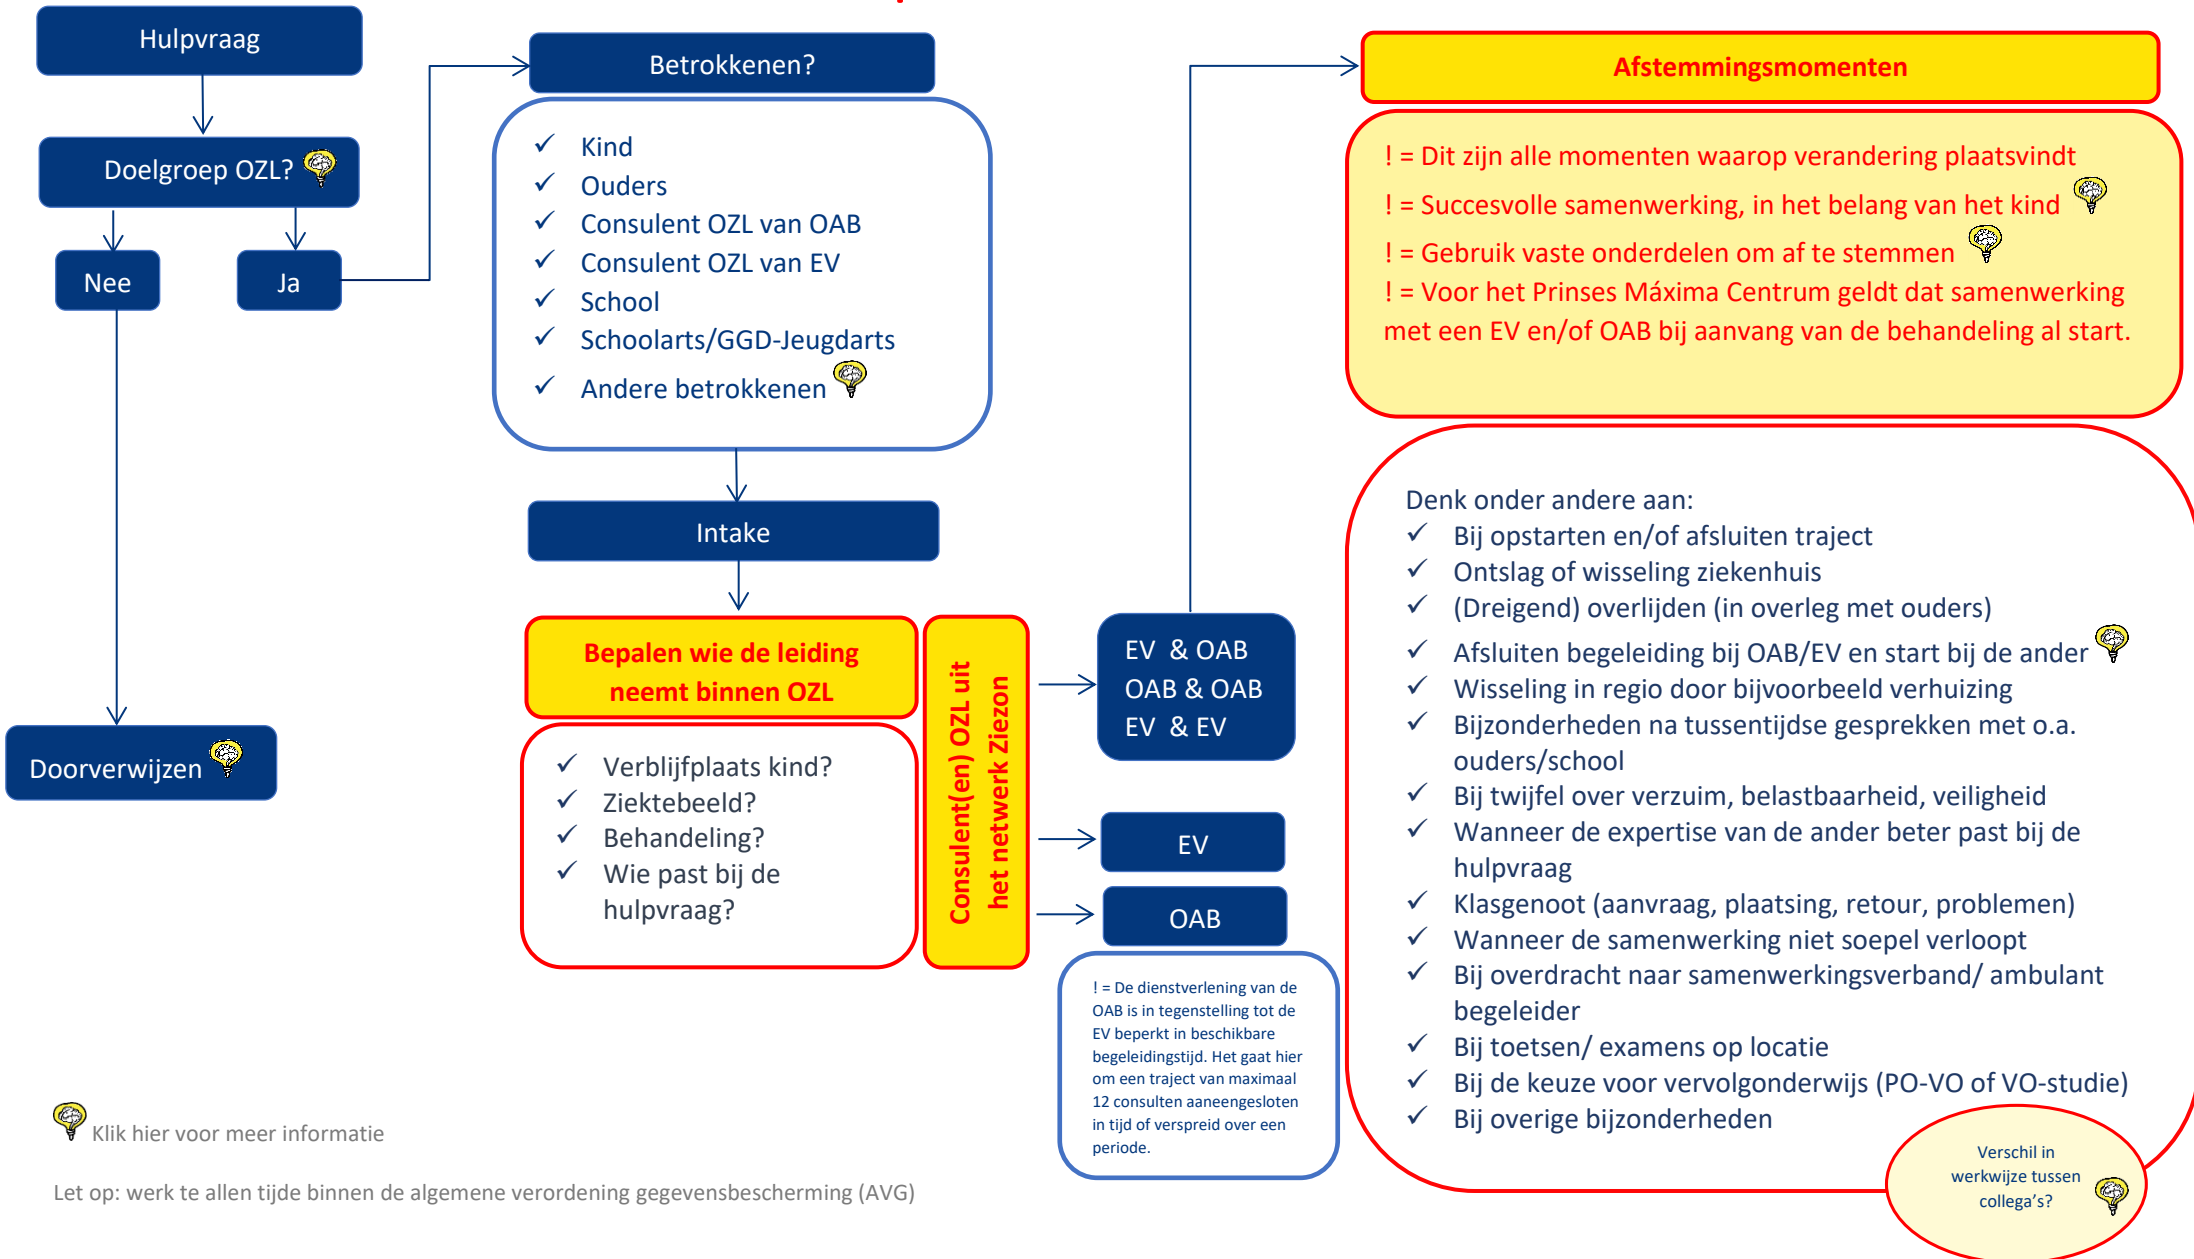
Hulpvraag

Doelgroep OZL?

Nee

Ja

Doorverwijzen

Betrokkenen?

✓ Kind
✓ Ouders
✓ Consulent OZL van OAB
✓ Consulent OZL van EV
✓ School
✓ Schoolarts/GGD-Jeugdarts
✓ Andere betrokkenen

Intake

Bepalen wie de leiding neemt binnen OZL

✓ Verblijfplaats kind?
✓ Ziektebeeld?
✓ Behandeling?
✓ Wie past bij de hulpvraag?

Consulent(en) OZL uit het netwerk Ziezon

EV & OAB
OAB & OAB
EV & EV

EV

OAB

! = De dienstverlening van de OAB is in tegenstelling tot de EV beperkt in beschikbare begeleidingstijd. Het gaat hier om een traject van maximaal 12 consulten aaneengesloten in tijd of verspreid over een periode.

Afstemmingsmomenten

! = Dit zijn alle momenten waarop verandering plaatsvindt
! = Succesvolle samenwerking, in het belang van het kind
! = Gebruik vaste onderdelen om af te stemmen
! = Voor het Prinses Máxima Centrum geldt dat samenwerking met een EV en/of OAB bij aanvang van de behandeling al start.

Denk onder andere aan:
✓ Bij opstarten en/of afsluiten traject
✓ Ontslag of wisseling ziekenhuis
✓ (Dreigend) overlijden (in overleg met ouders)
✓ Afsluiten begeleiding bij OAB/EV en start bij de ander
✓ Wisseling in regio door bijvoorbeeld verhuizing
✓ Bijzonderheden na tussentijdse gesprekken met o.a. ouders/school
✓ Bij twijfel over verzuim, belastbaarheid, veiligheid
✓ Wanneer de expertise van de ander beter past bij de hulpvraag
✓ Klasgenoot (aanvraag, plaatsing, retour, problemen)
✓ Wanneer de samenwerking niet soepel verloopt
✓ Bij overdracht naar samenwerkingsverband/ ambulant begeleider
✓ Bij toetsen/ examens op locatie
✓ Bij de keuze voor vervolgonderwijs (PO-VO of VO-studie)
✓ Bij overige bijzonderheden

Verschil in werkwijze tussen collega's?

Klik hier voor meer informatie

Let op: werk te allen tijde binnen de algemene verordening gegevensbescherming (AVG)